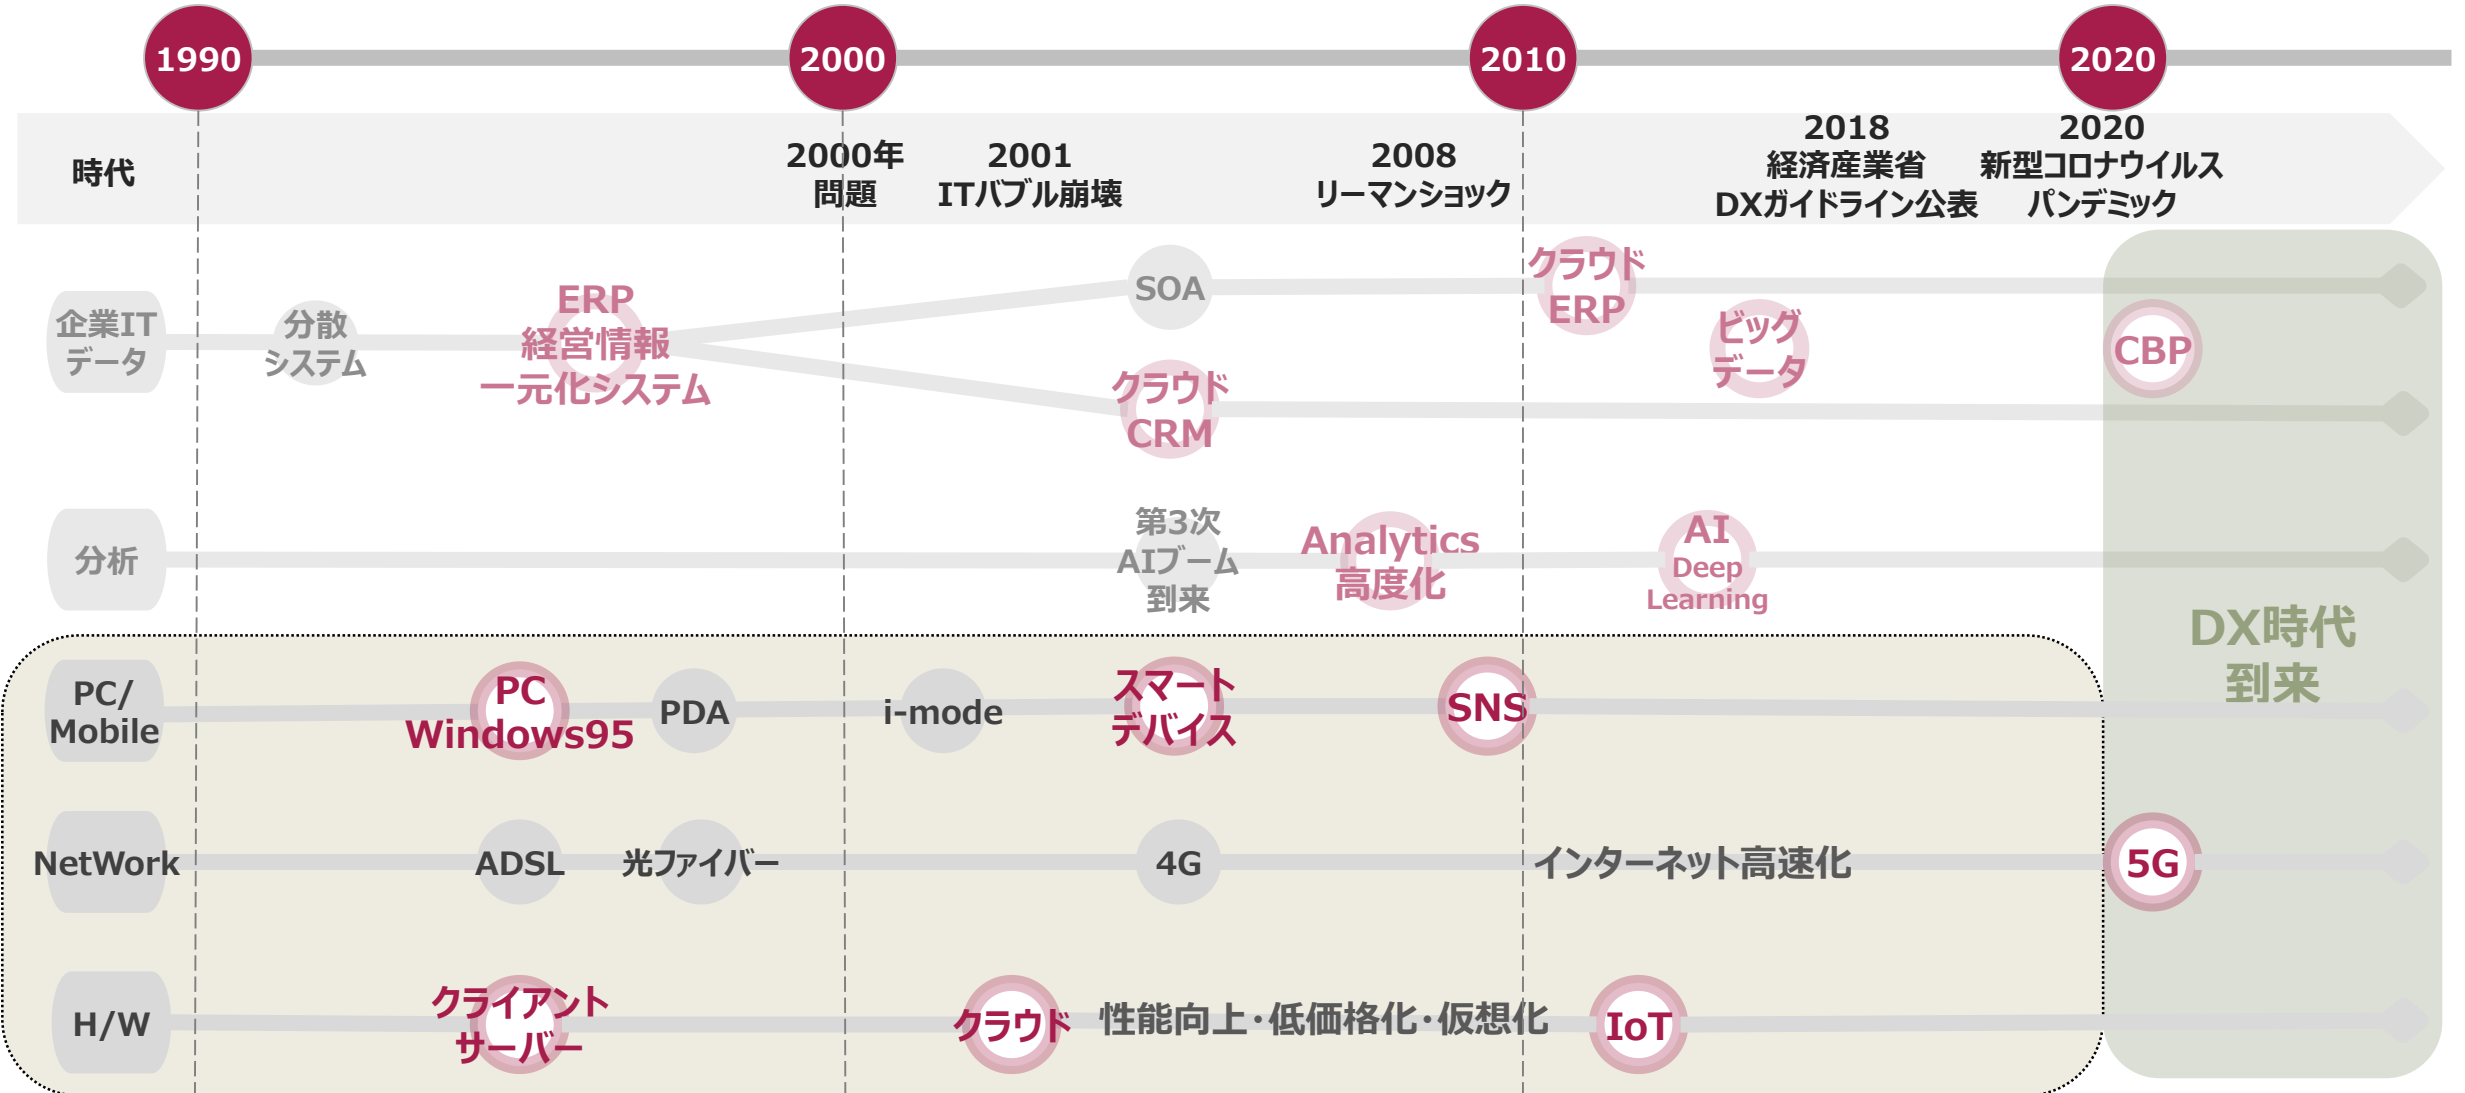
1990
2000
2010
2020

時代
2000年 問題
2001 ITバブル崩壊
2008 リーマンショック
2018 経済産業省 DXガイドライン公表
2020 新型コロナウイルス パンデミック

企業IT データ
分散 システム
ERP 経営情報 一元化システム
SOA
クラウド CRM
クラウド ERP
ビッグ データ
CBP

分析
第3次 AIブーム 到来
Analytics 高度化
AI Deep Learning

DX時代 到来

PC/ Mobile
PC Windows95
PDA
i-mode
スマート デバイス
SNS

NetWork
ADSL
光ファイバー
4G
インターネット高速化
5G

H/W
クライアント サーバー
クラウド
性能向上･低価格化･仮想化
IoT